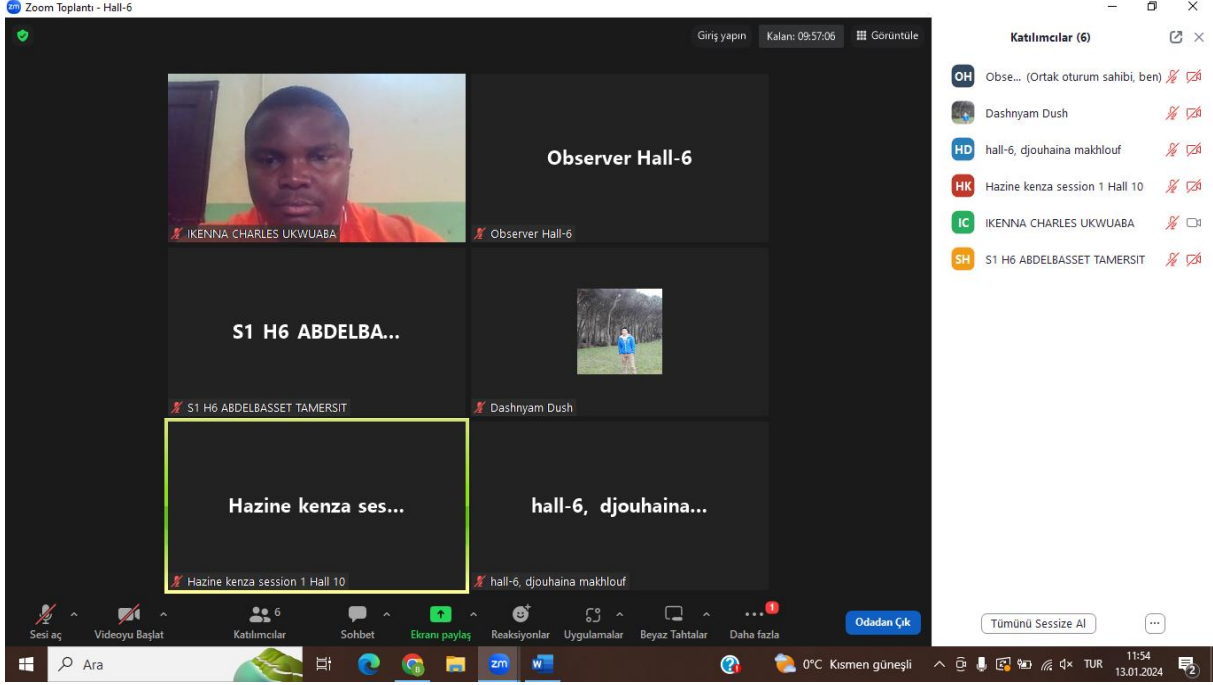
Zoom Toplantı - Hall-6

Giriş yapın | Kalan: 09:57:06 | Görüntüle

Katılımcılar (6)

OH Obse... (Ortak oturum sahibi, ben)
Dashnyam Dush
HD hall-6, djouhaina makhlouf
HK Hazine kenza session 1 Hall 10
IC IKENNA CHARLES UKWUABA
SH S1 H6 ABDELBASSET TAMERSIT

IKENNA CHARLES UKWUABA

Observer Hall-6

Observer Hall-6

S1 H6 ABDELBA...

S1 H6 ABDELBASSET TAMERSIT

Dashnyam Dush

Hazine kenza ses...

Hazine kenza session 1 Hall 10

hall-6, djouhaina...

hall-6, djouhaina makhlouf

Sesi aç | Videoyu Başlat | 6 Katılımcılar | Sohbet | Ekranı paylaş | Reaksiyonlar | Uygulamalar | Beyaz Tahtalar | 1 Daha fazla | Odadan Çık

Tümünü Sessize Al | ...

Ara | 0°C Kısmen güneşli | TUR | 11:54 13.01.2024 | 2